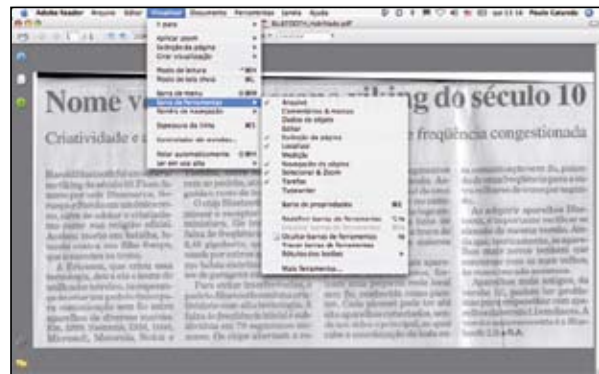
Adobe Reader Arquivo Editar Visualizar Documento Ferramentas Janela Ajuda

Qui 13:16 Paulo Calazans

BLUETOOTH_matriada.pdf

Ir para
Aplicar zoom
Exibição de página
Girar visualização
Modo de leitura
Modo de tela cheia
Barra de menu
Barras de ferramentas
Painéis de navegação
Espessura da linha
Controlador de rolagem...
Rolar automaticamente
Ler em voz alta

Arquivo
Comentários & Marcas
Dados de objeto
Editar
Exibição de página
Localizar
Medição
Navegação de página
Selecionar & Zoom
Tarefas
Transmitir
Barra de propriedades
Redefinir barras de ferramentas
Bloquear barras de ferramentas
Ocultar barras de ferramentas
Travar barras de ferramentas
Rótulos dos botões
Mais ferramentas...

Nome v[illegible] viking do século 10

Criatividade e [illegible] frequência congestionada

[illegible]